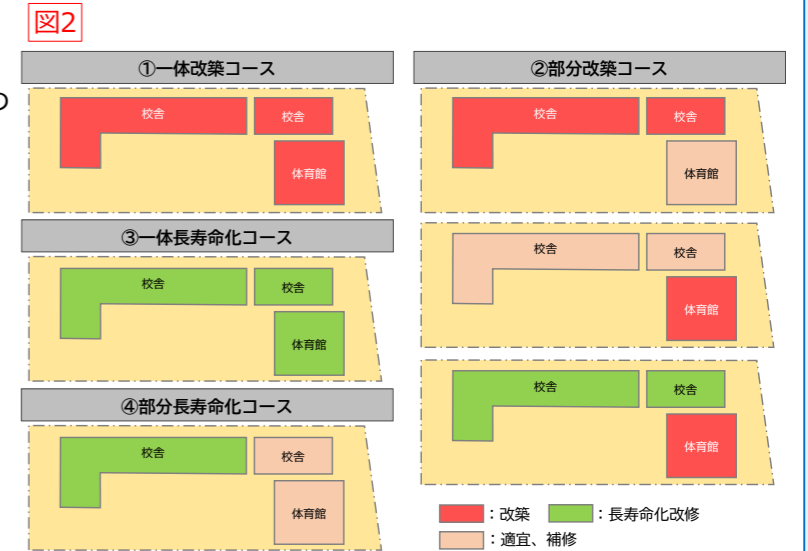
図2

①一体改築コース

校舎
校舎
体育館

③一体長寿命化コース

校舎
校舎
体育館

④部分長寿命化コース

校舎
校舎
体育館

②部分改築コース

校舎
校舎
体育館

校舎
校舎
体育館

校舎
校舎
体育館

：改築　：長寿命化改修
：適宜、補修